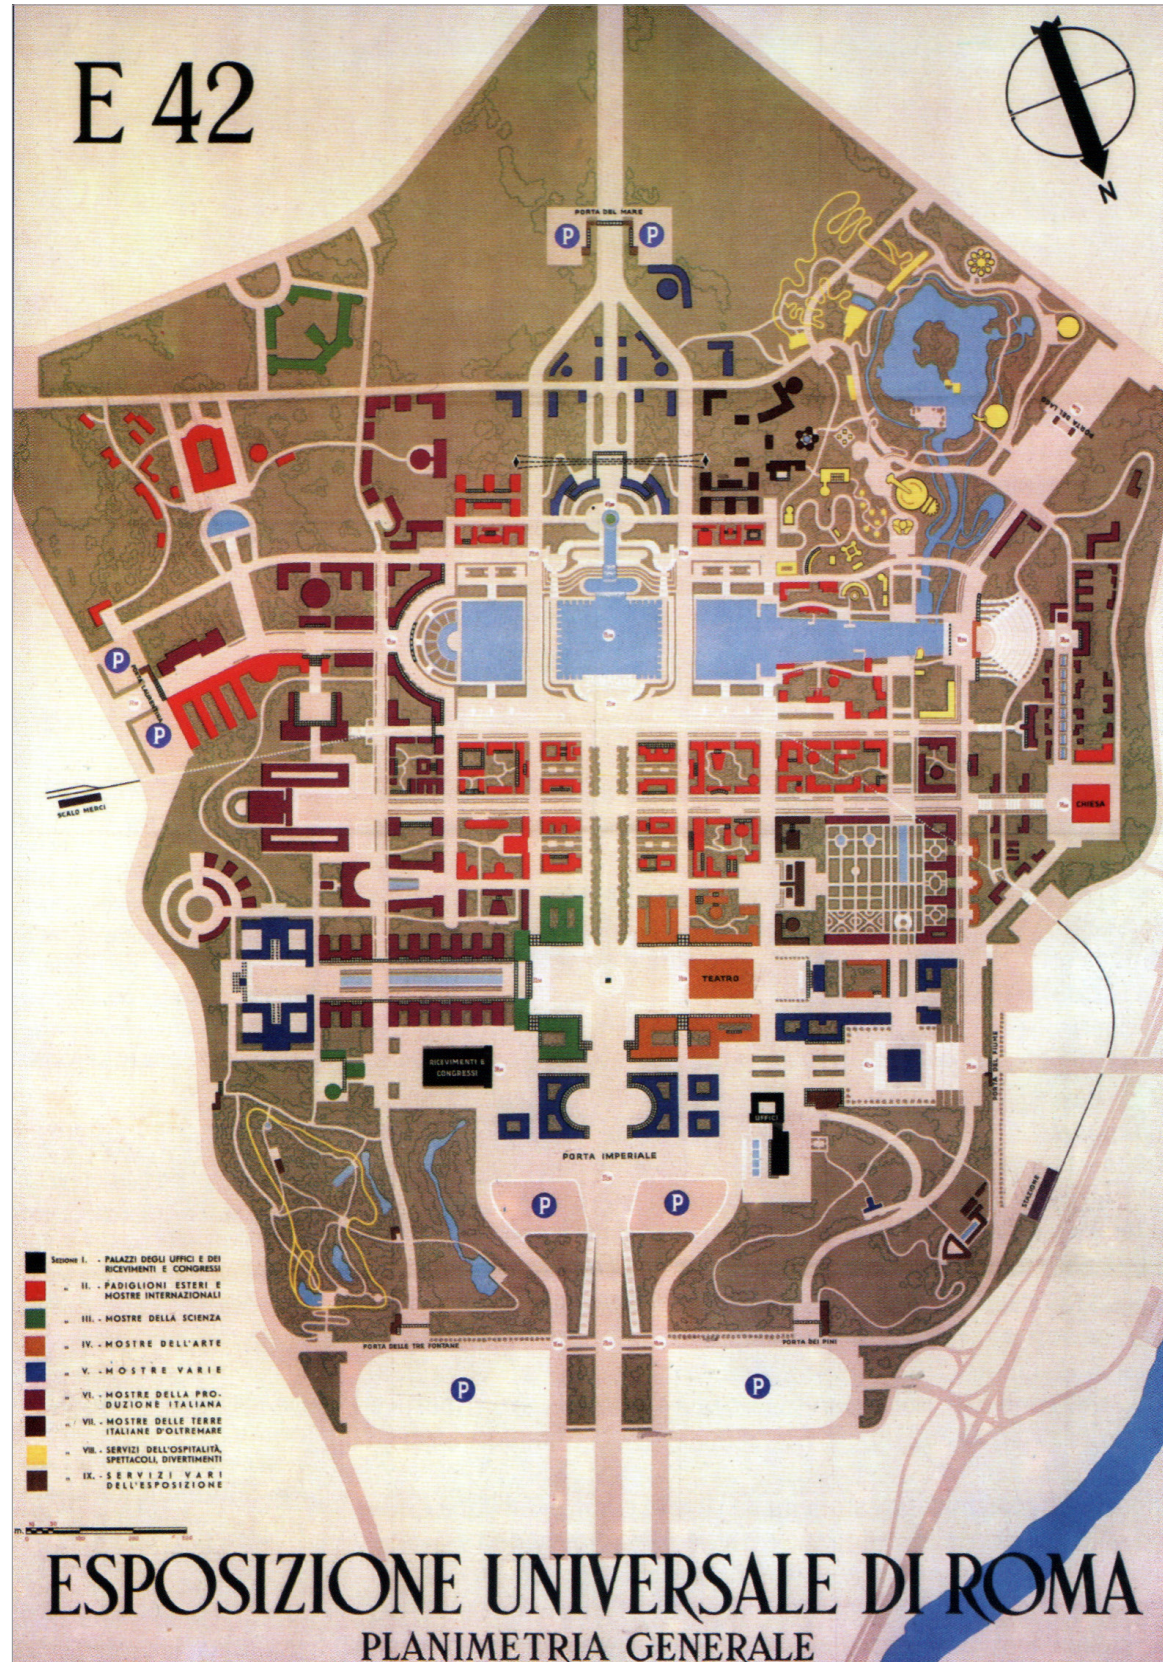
E 42

N

PORTA DEL MARE

P

P

P

P

SCALO MERCI

CHIESA

TEATRO

RICEVIMENTI E CONGRESSI

UFFICI

PORTA IMPERIALE

P

P

PORTA DELLE TRE FONTANE

PORTA DEI PINI

P

P

Sezione I. - PALAZZI DEGLI UFFICI E DEI RICEVIMENTI E CONGRESSI

" II. - PADIGLIONI ESTERI E MOSTRE INTERNAZIONALI

" III. - MOSTRE DELLA SCIENZA

" IV. - MOSTRE DELL'ARTE

" V. - MOSTRE VARIE

" VI. - MOSTRE DELLA PRODUZIONE ITALIANA

" VII. - MOSTRE DELLE TERRE ITALIANE D'OLTREMARE

" VIII. - SERVIZI DELL'OSPITALITÀ, SPETTACOLI, DIVERTIMENTI

" IX. - SERVIZI VARI DELL'ESPOSIZIONE

m.

ESPOSIZIONE UNIVERSALE DI ROMA
PLANIMETRIA GENERALE